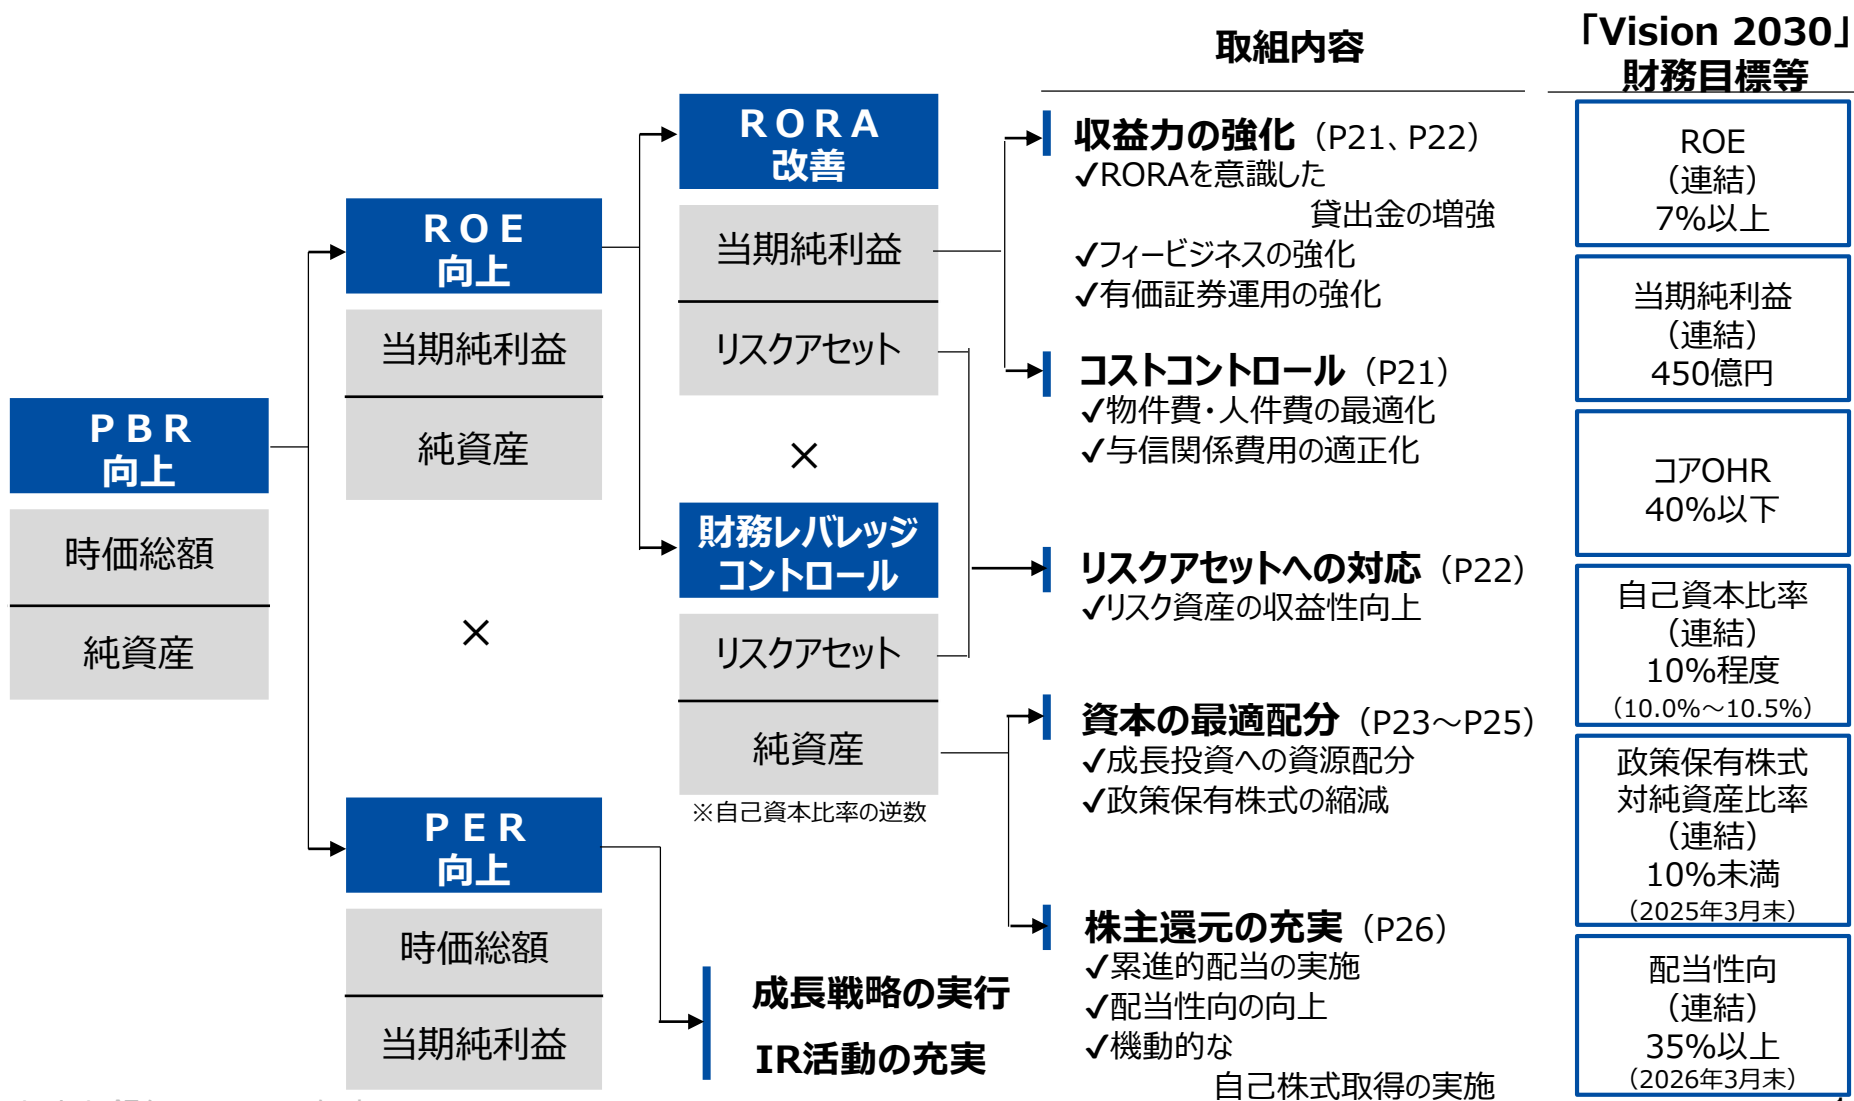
取組内容

「Vision 2030」財務目標等

PBR 向上

時価総額

純資産

ROE 向上

当期純利益

純資産

×

PER 向上

時価総額

当期純利益

RORA 改善

当期純利益

リスクアセット

×

財務レバレッジ コントロール

リスクアセット

純資産

※自己資本比率の逆数

収益力の強化（P21、P22）
✓RORAを意識した貸出金の増強
✓フィービジネスの強化
✓有価証券運用の強化

コストコントロール（P21）
✓物件費・人件費の最適化
✓与信関係費用の適正化

リスクアセットへの対応（P22）
✓リスク資産の収益性向上

資本の最適配分（P23～P25）
✓成長投資への資源配分
✓政策保有株式の縮減

株主還元の充実（P26）
✓累進的配当の実施
✓配当性向の向上
✓機動的な自己株式取得の実施

成長戦略の実行
IR活動の充実

ROE（連結）7%以上

当期純利益（連結）450億円

コアOHR 40%以下

自己資本比率（連結）10%程度（10.0%～10.5%）

政策保有株式対純資産比率（連結）10%未満（2025年3月末）

配当性向（連結）35%以上（2026年3月末）